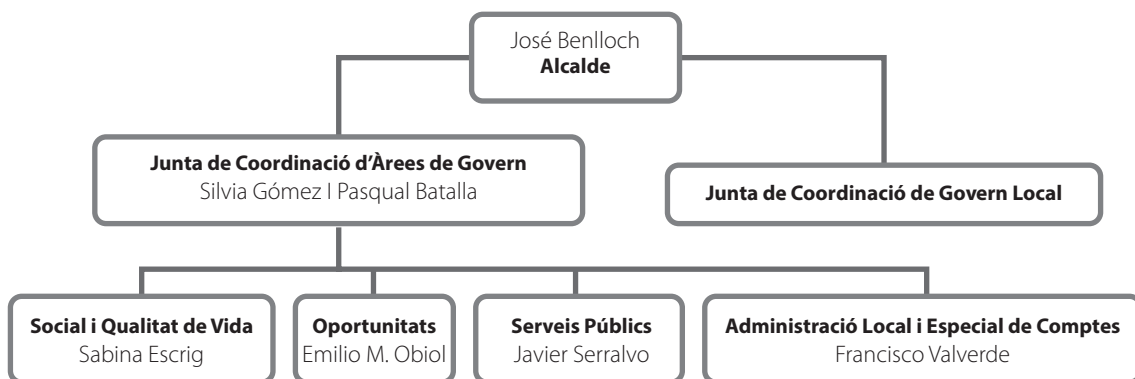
José Benlloch
**Alcalde**

**Junta de Coordinació d'Àrees de Govern**
Silvia Gómez I Pasqual Batalla

**Junta de Coordinació de Govern Local**

**Social i Qualitat de Vida**
Sabina Escrig

**Oportunitats**
Emilio M. Obiol

**Serveis Públics**
Javier Serralvo

**Administració Local i Especial de Comptes**
Francisco Valverde